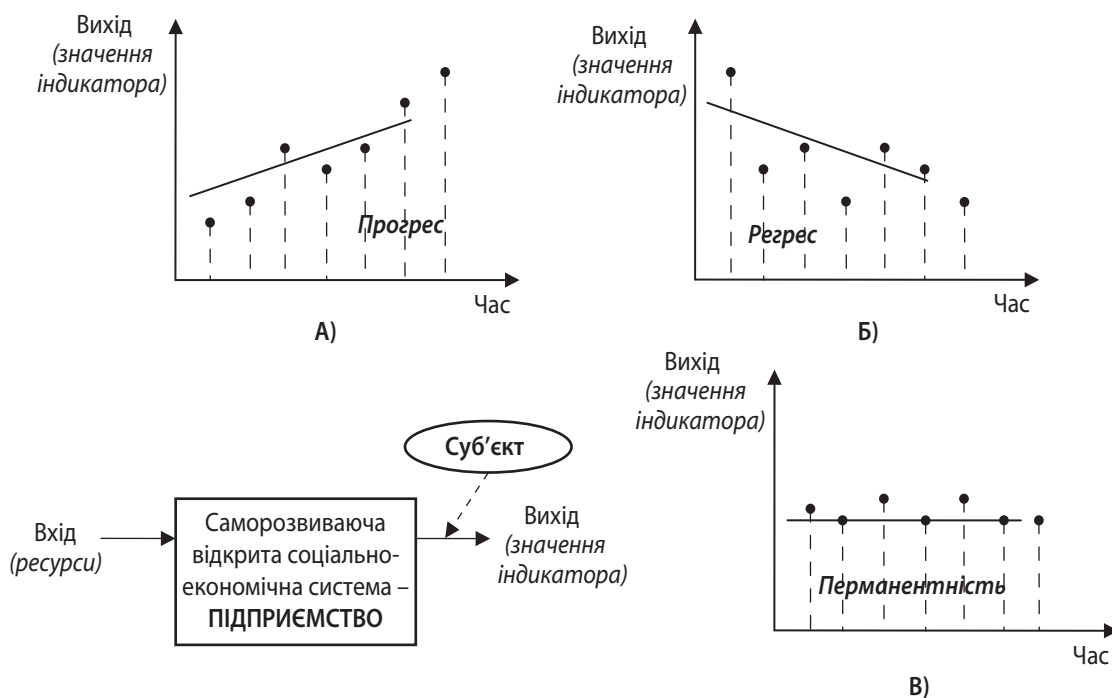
Вихід
(значення індикатора)

Прогрес

Час

А)

Вихід
(значення індикатора)

Регрес

Час

Б)

Вихід
(значення індикатора)

Перманентність

Час

В)

Суб'єкт

Вхід
(ресурси)

Саморозвиваюча відкрита соціально-економічна система – ПІДПРИЄМСТВО

Вихід
(значення індикатора)